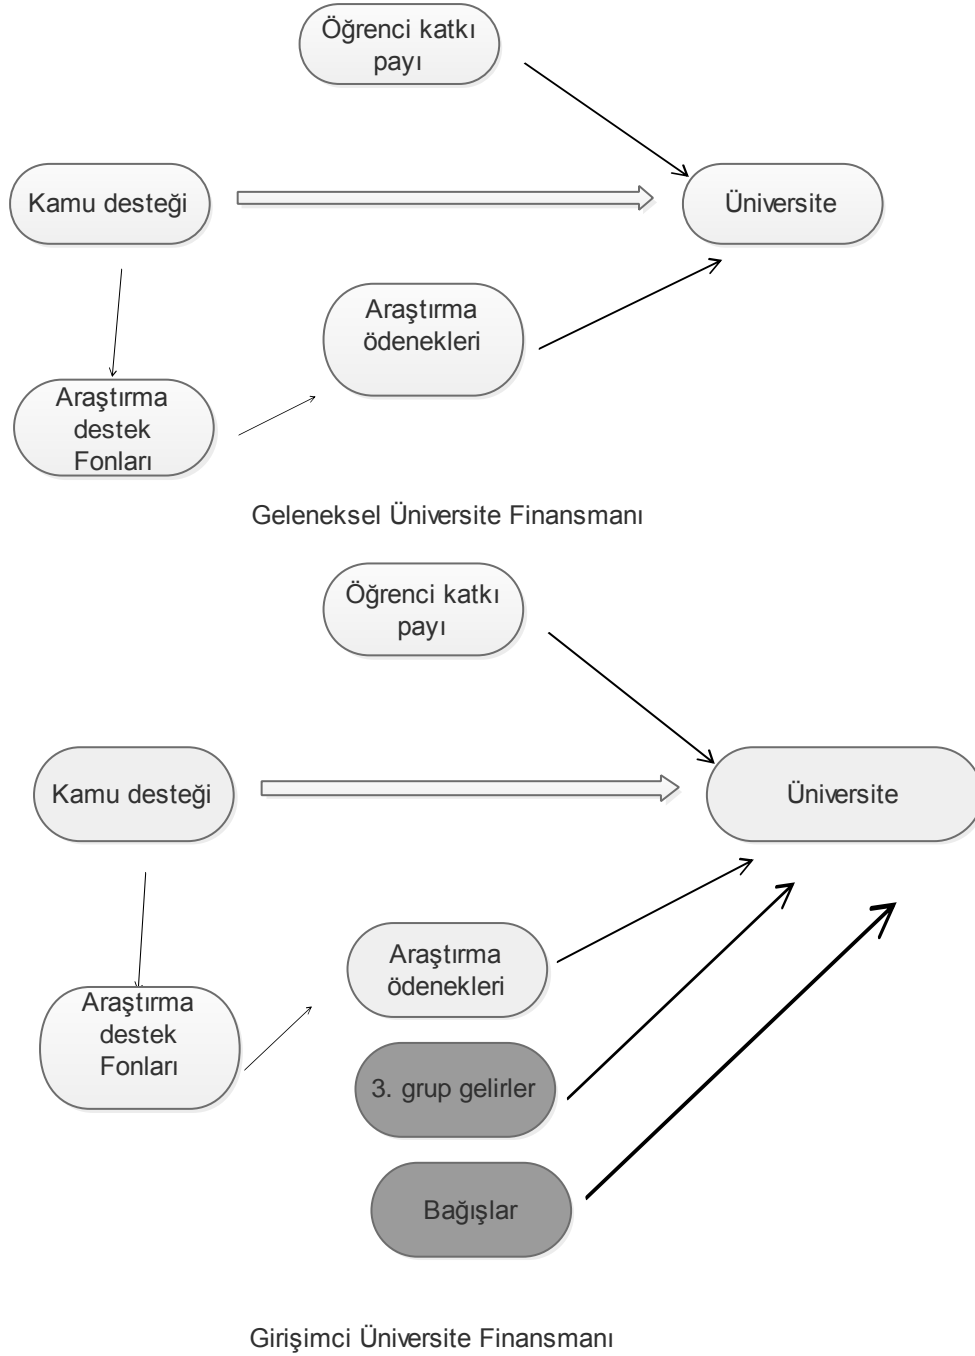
Öğrenci katkı payı

Kamu desteği

Üniversite

Araştırma ödenekleri

Araştırma destek Fonları

Geleneksel Üniversite Finansmanı

Öğrenci katkı payı

Kamu desteği

Üniversite

Araştırma ödenekleri

Araştırma destek Fonları

3. grup gelirler

Bağışlar

Girişimci Üniversite Finansmanı